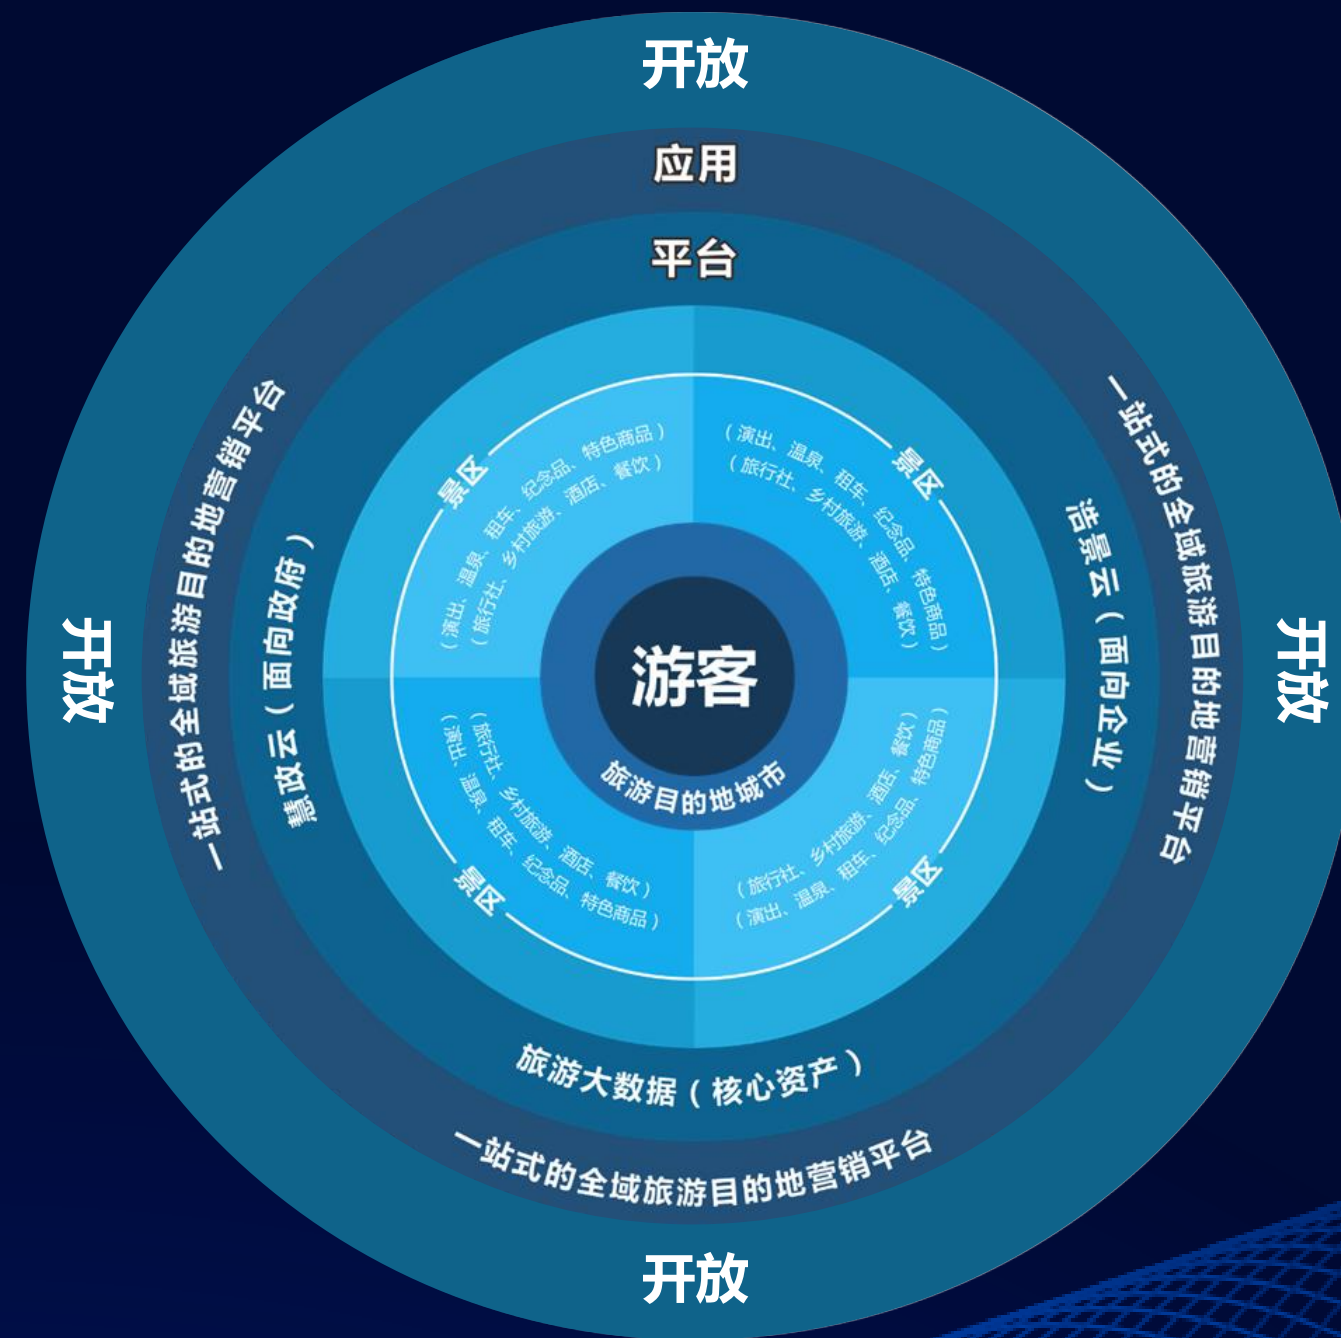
开放

应用

平台

景区
（演出、温泉、租车、纪念品、特色商品）
（旅行社、乡村旅游、酒店、餐饮）

景区
（演出、温泉、租车、纪念品、特色商品）
（旅行社、乡村旅游、酒店、餐饮）

游客

旅游目的地城市

景区
（演出、温泉、租车、纪念品、特色商品）
（旅行社、乡村旅游、酒店、餐饮）

景区
（演出、温泉、租车、纪念品、特色商品）
（旅行社、乡村旅游、酒店、餐饮）

开放

一站式的全域旅游目的地营销平台

慧政云（面向政府）

开放

一站式的全域旅游目的地营销平台

浩景云（面向企业）

旅游大数据（核心资产）

一站式的全域旅游目的地营销平台

开放